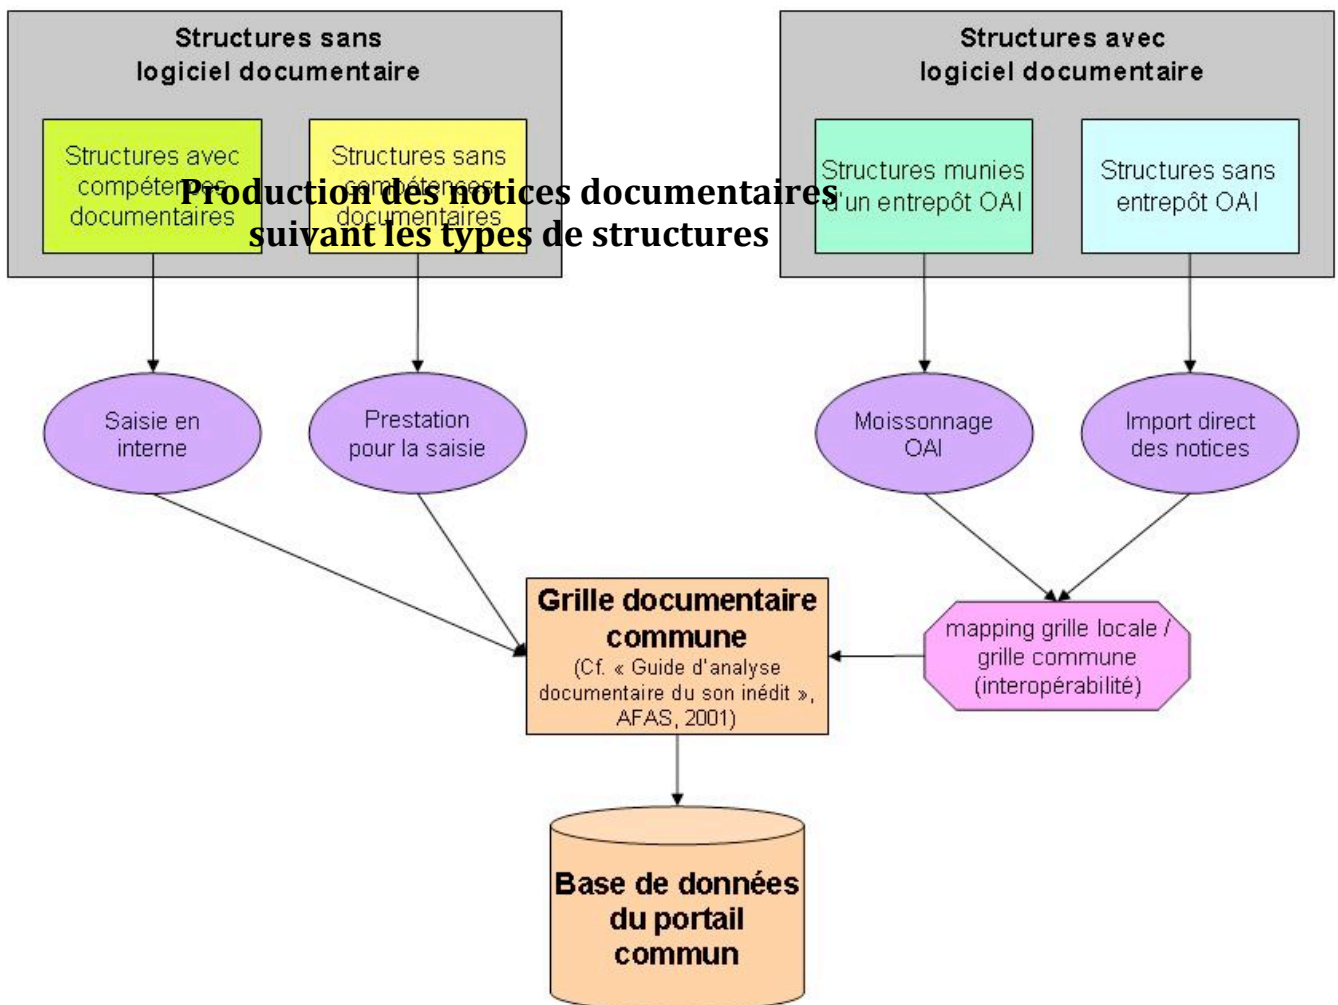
Production des notices documentaires suivant les types de structures

Structures sans logiciel documentaire

Structures avec compétences documentaires

Structures sans compétences documentaires

Structures avec logiciel documentaire

Structures munies d'un entrepôt OAI

Structures sans entrepôt OAI

Saisie en interne

Prestation pour la saisie

Moissonnage OAI

Import direct des notices

Grille documentaire commune
(Cf. « Guide d'analyse documentaire du son inédit », AFAS, 2001)

mapping grille locale / grille commune (interopérabilité)

Base de données du portail commun